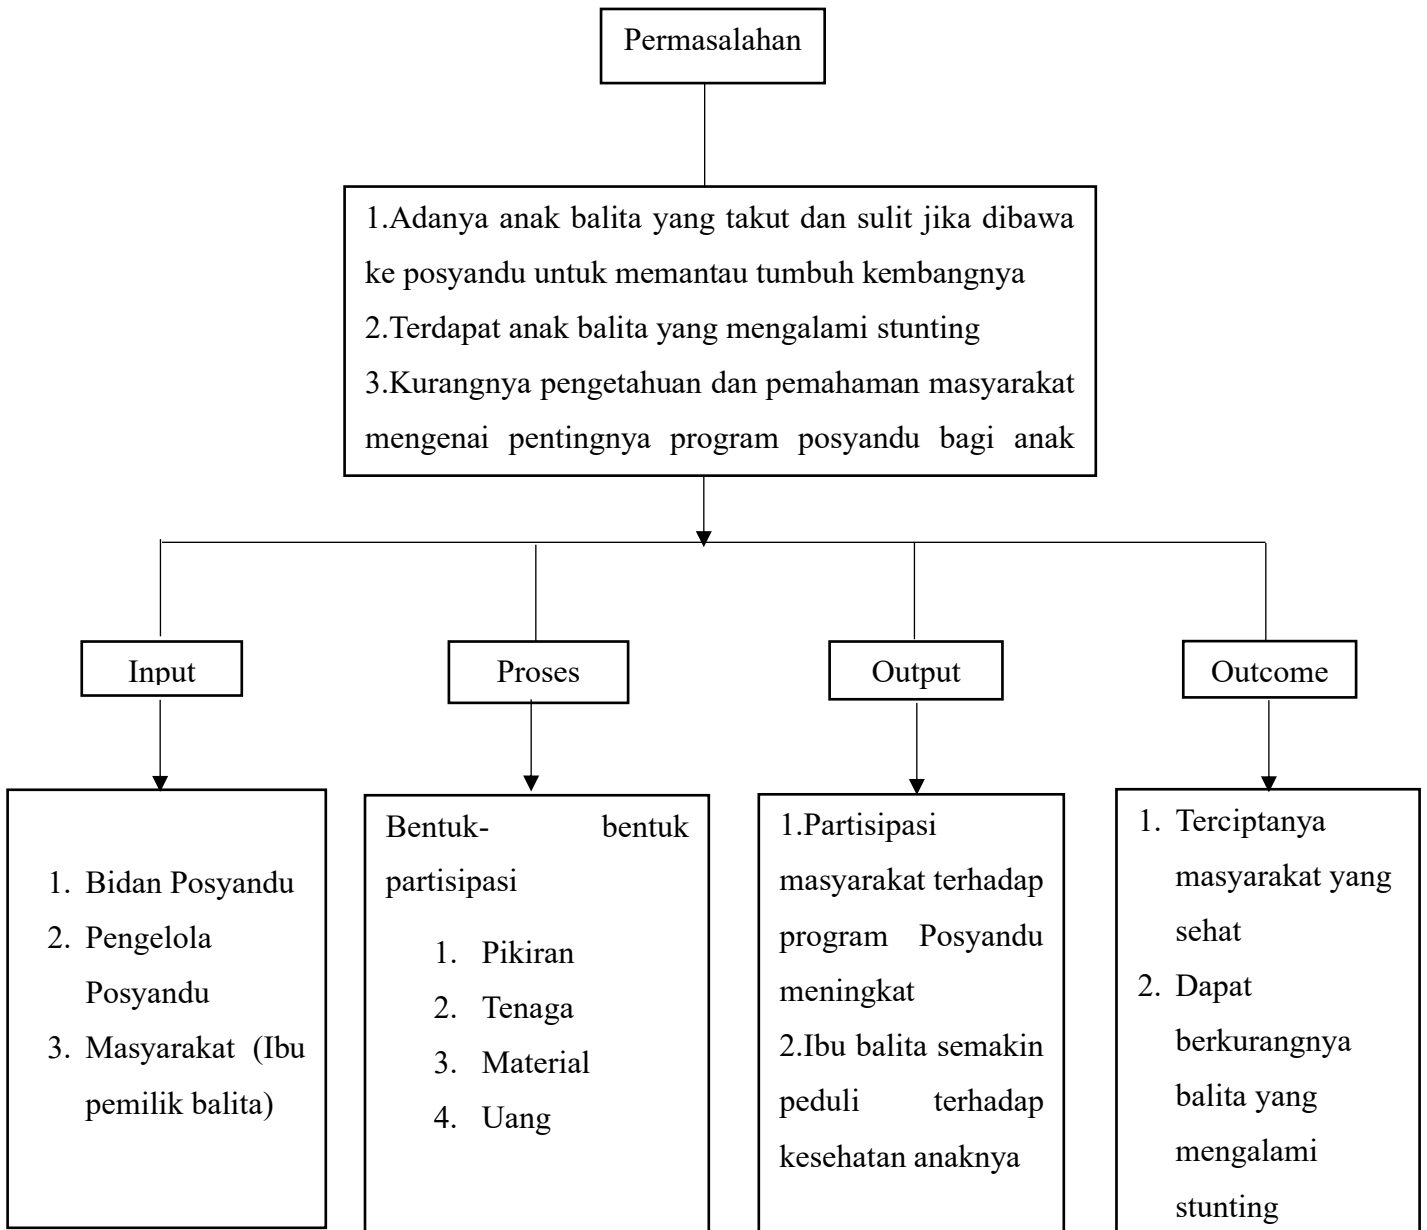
Permasalahan

1.Adanya anak balita yang takut dan sulit jika dibawa ke posyandu untuk memantau tumbuh kembangnya
2.Terdapat anak balita yang mengalami stunting
3.Kurangnya pengetahuan dan pemahaman masyarakat mengenai pentingnya program posyandu bagi anak

Input

1. Bidan Posyandu
2. Pengelola Posyandu
3. Masyarakat (Ibu pemilik balita)

Proses

Bentuk-bentuk partisipasi
1. Pikiran
2. Tenaga
3. Material
4. Uang

Output

1.Partisipasi masyarakat terhadap program Posyandu meningkat
2.Ibu balita semakin peduli terhadap kesehatan anaknya

Outcome

1. Terciptanya masyarakat yang sehat
2. Dapat berkurangnya balita yang mengalami stunting